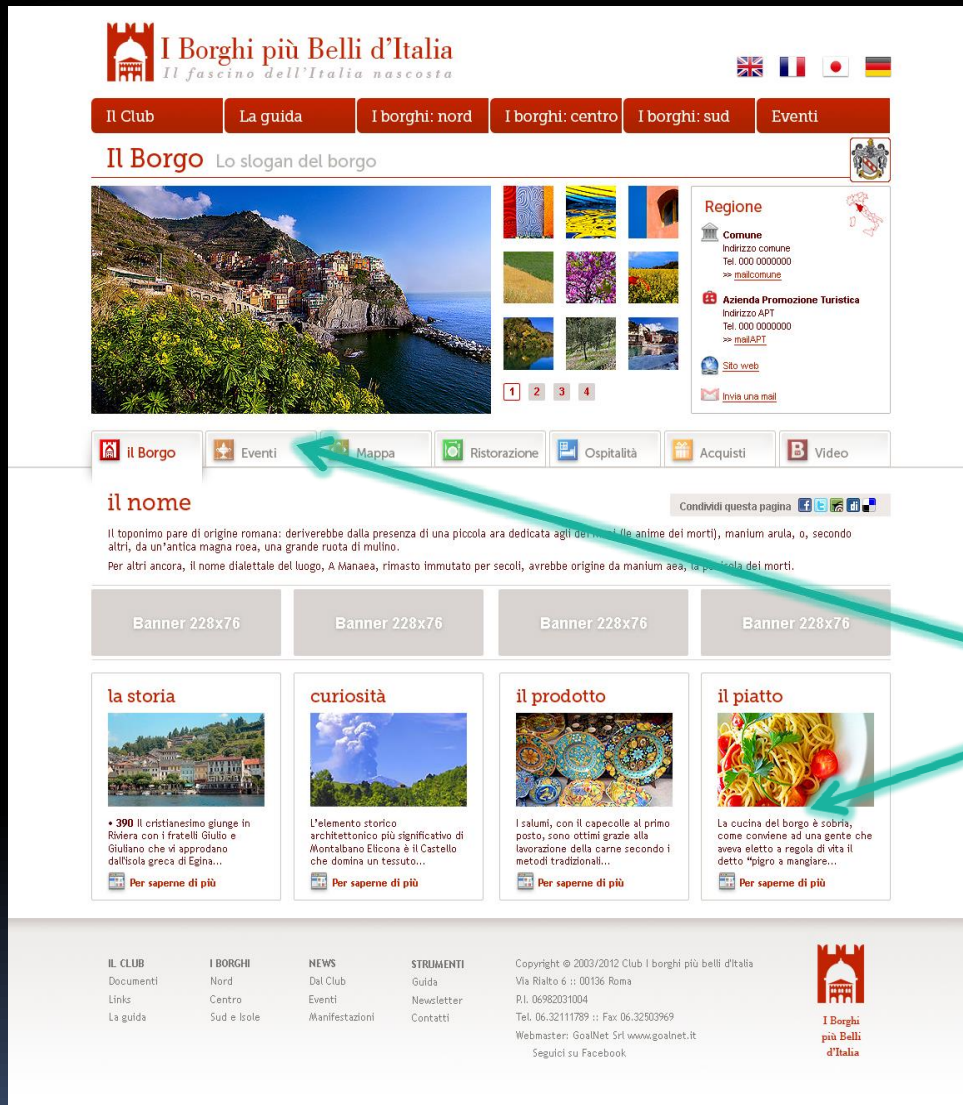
I Borghi più Belli d'Italia
Il fascino dell'Italia nascosta

Il Club | La guida | I borghi: nord | I borghi: centro | I borghi: sud | Eventi

Il Borgo Lo slogan del borgo

1 2 3 4

Regione
Comune
Indirizzo comune
Tel. 000 0000000
>> mailcomune

Azienda Promozione Turistica
Indirizzo APT
Tel. 000 0000000
>> mailAPT

Sito web

Invia una mail

il Borgo | Eventi | Mappa | Ristorazione | Ospitalità | Acquisti | Video

il nome

Condividi questa pagina

Il toponimo pare di origine romana: deriverebbe dalla presenza di una piccola ara dedicata agli dei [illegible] (le anime dei morti), manium arula, o, secondo altri, da un'antica magna roea, una grande ruota di mulino.

Per altri ancora, il nome dialettale del luogo, A Manaea, rimasto immutato per secoli, avrebbe origine da manium aea, la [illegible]cola dei morti.

Banner 228x76
Banner 228x76
Banner 228x76
Banner 228x76

la storia
• 390 Il cristianesimo giunge in Riviera con i fratelli Giulio e Giuliano che vi approdano dall'isola greca di Egina...
Per saperne di più

curiosità
L'elemento storico architettonico più significativo di Montalbano Elicona è il Castello che domina un tessuto...
Per saperne di più

il prodotto
I salumi, con il capecolle al primo posto, sono ottimi grazie alla lavorazione della carne secondo i metodi tradizionali...
Per saperne di più

il piatto
La cucina del borgo è sobria, come conviene ad una gente che aveva eletto a regola di vita il detto "pigro a mangiare...
Per saperne di più

IL CLUB
Documenti
Links
La guida

I BORGHI
Nord
Centro
Sud e Isole

NEWS
Dal Club
Eventi
Manifestazioni

STRUMENTI
Guida
Newsletter
Contatti

Copyright © 2003/2012 Club I borghi più belli d'Italia
Via Rialto 6 :: 00136 Roma
P.I. 06982031004
Tel. 06.32111789 :: Fax 06.32503969
Webmaster: GoalNet Srl www.goalnet.it
Seguici su Facebook

I Borghi più Belli d'Italia